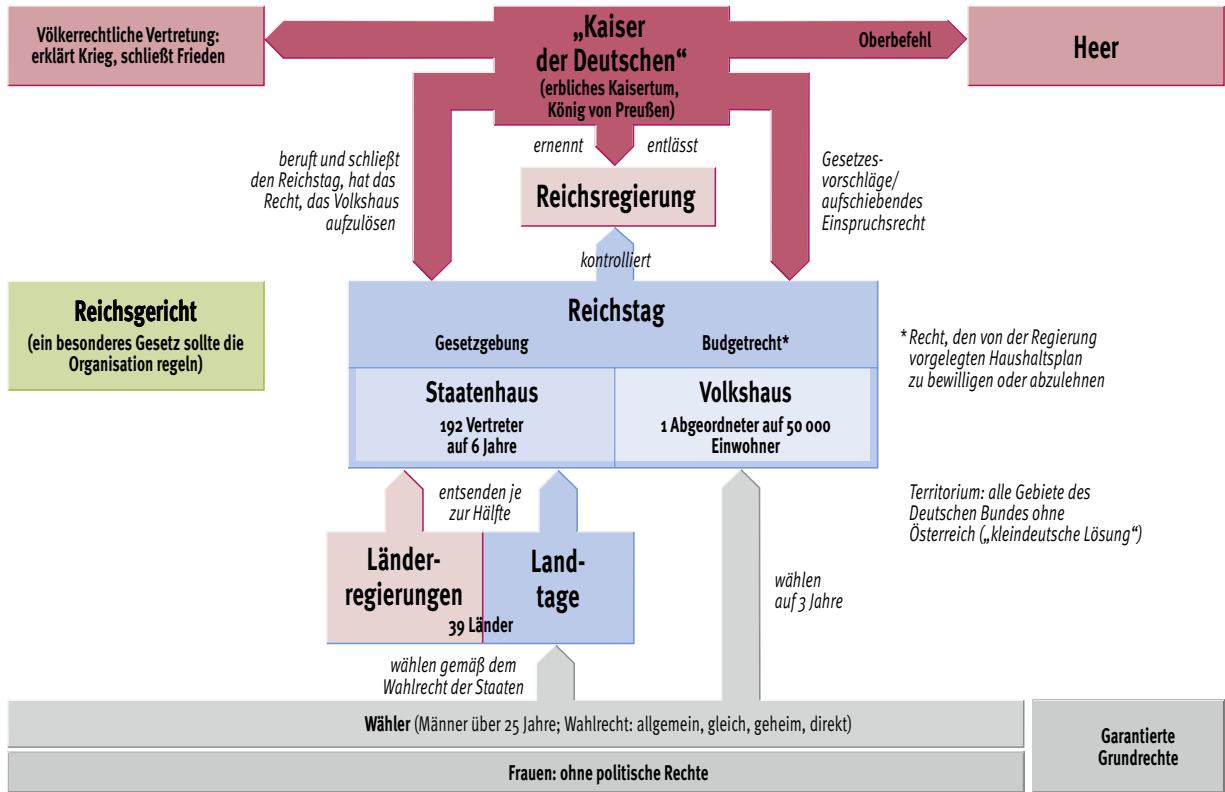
„Kaiser der Deutschen“
(erbliches Kaisertum, König von Preußen)

Völkerrechtliche Vertretung: erklärt Krieg, schließt Frieden

Oberbefehl

Heer

beruft und schließt den Reichstag, hat das Recht, das Volkshaus aufzulösen

ernennt

entlässt

Gesetzes-vorschläge/ aufschiebendes Einspruchsrecht

Reichsregierung

kontrolliert

Reichsgericht
(ein besonderes Gesetz sollte die Organisation regeln)

Reichstag
Gesetzgebung
Budgetrecht*

Staatenhaus
192 Vertreter auf 6 Jahre

Volkshaus
1 Abgeordneter auf 50 000 Einwohner

* Recht, den von der Regierung vorgelegten Haushaltsplan zu bewilligen oder abzulehnen

entsenden je zur Hälfte

Territorium: alle Gebiete des Deutschen Bundes ohne Österreich („kleindeutsche Lösung“)

Länder-regierungen

Land-tage

39 Länder

wählen auf 3 Jahre

wählen gemäß dem Wahlrecht der Staaten

Wähler (Männer über 25 Jahre; Wahlrecht: allgemein, gleich, geheim, direkt)

Frauen: ohne politische Rechte

Garantierte Grundrechte